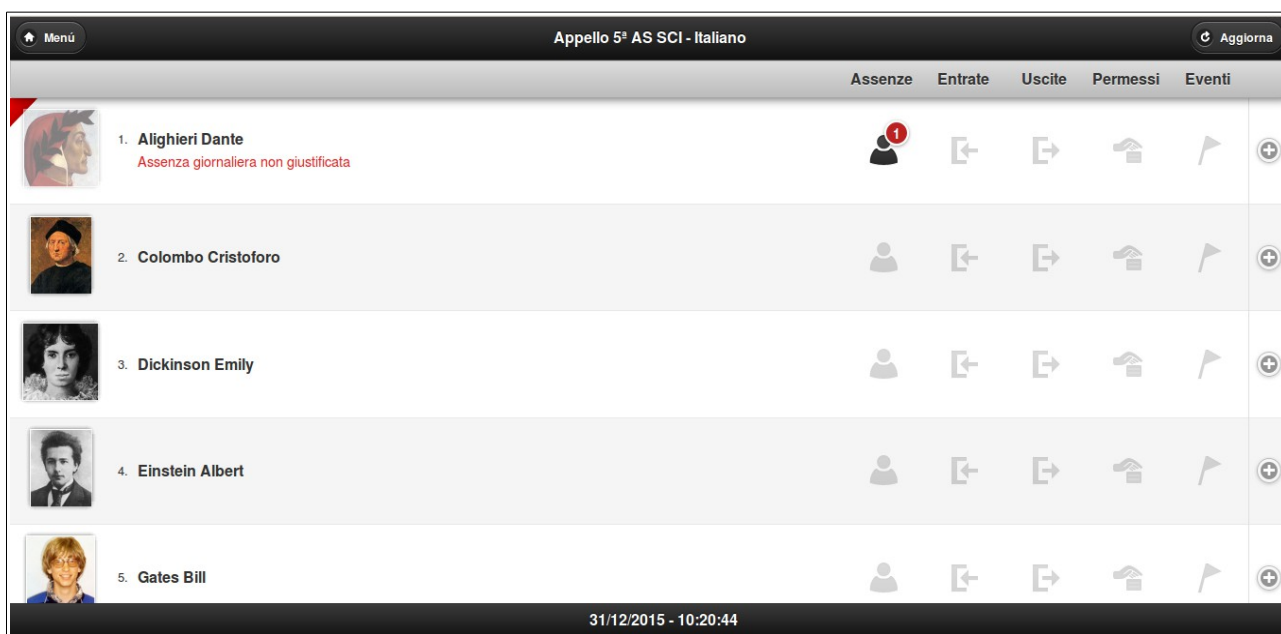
Menú

Appello 5ª AS SCI - Italiano

Aggiorna

Assenze Entrate Uscite Permessi Eventi

1. Alighieri Dante
Assenza giornaliera non giustificata

1

2. Colombo Cristoforo

3. Dickinson Emily

4. Einstein Albert

5. Gates Bill

31/12/2015 - 10:20:44